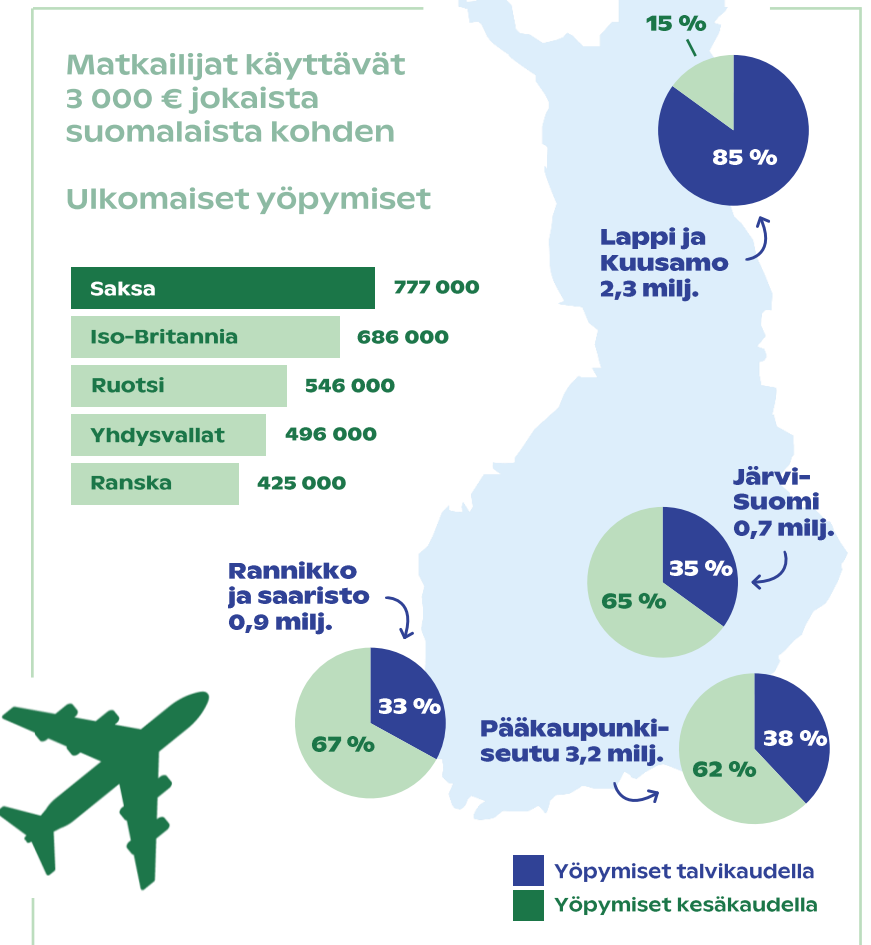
Matkailijat käyttävät 3 000 € jokaista suomalaista kohden

Ulkomaiset yöpymiset

| | |
|---|---|
| Saksa | 777 000 |
| Iso-Britannia | 686 000 |
| Ruotsi | 546 000 |
| Yhdysvallat | 496 000 |
| Ranska | 425 000 |

15 %
85 %
Lappi ja Kuusamo 2,3 milj.

Järvi-Suomi 0,7 milj.
35 %
65 %

Rannikko ja saaristo 0,9 milj.
33 %
67 %

Pääkaupunkiseutu 3,2 milj.
38 %
62 %

Yöpymiset talvikaudella
Yöpymiset kesäkaudella